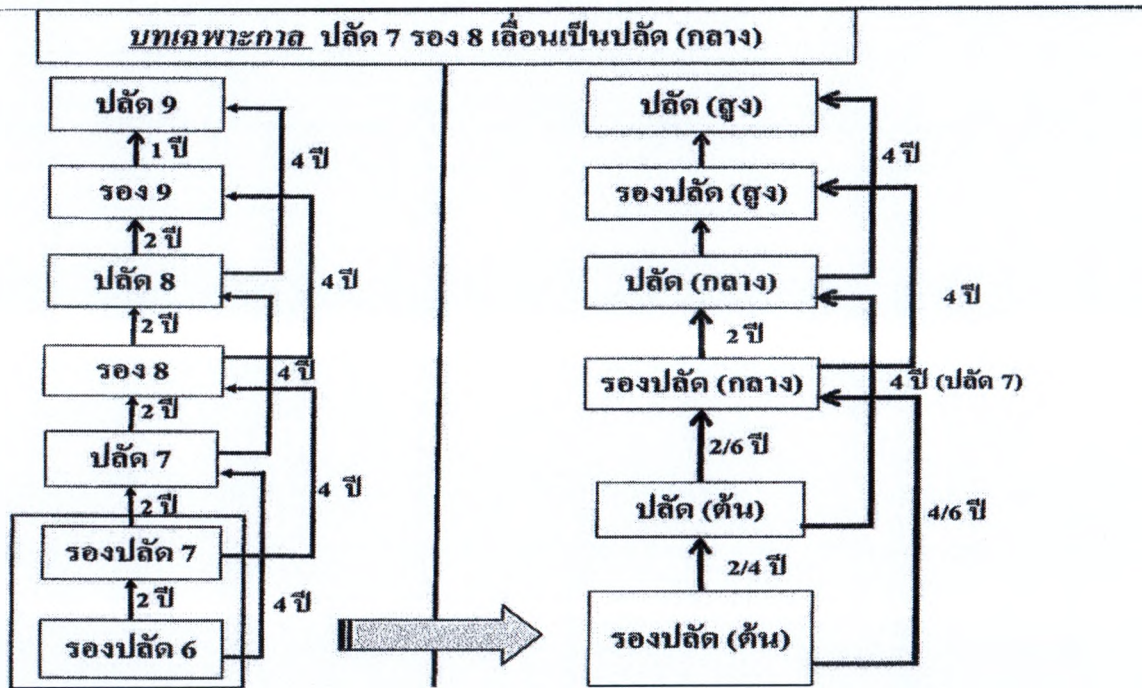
บทเฉพาะกาล ปลัด 7 รอง 8 เลื่อนเป็นปลัด (กลาง)

ปลัด 9
1 ปี
รอง 9
2 ปี
ปลัด 8
2 ปี
รอง 8
2 ปี
ปลัด 7
2 ปี
รองปลัด 7
2 ปี
รองปลัด 6

4 ปี
4 ปี
4 ปี
4 ปี
4 ปี

ปลัด (สูง)
รองปลัด (สูง)
ปลัด (กลาง)
2 ปี
รองปลัด (กลาง)
2/6 ปี
ปลัด (ต้น)
2/4 ปี
รองปลัด (ต้น)

4 ปี
4 ปี
4 ปี (ปลัด 7)
4/6 ปี